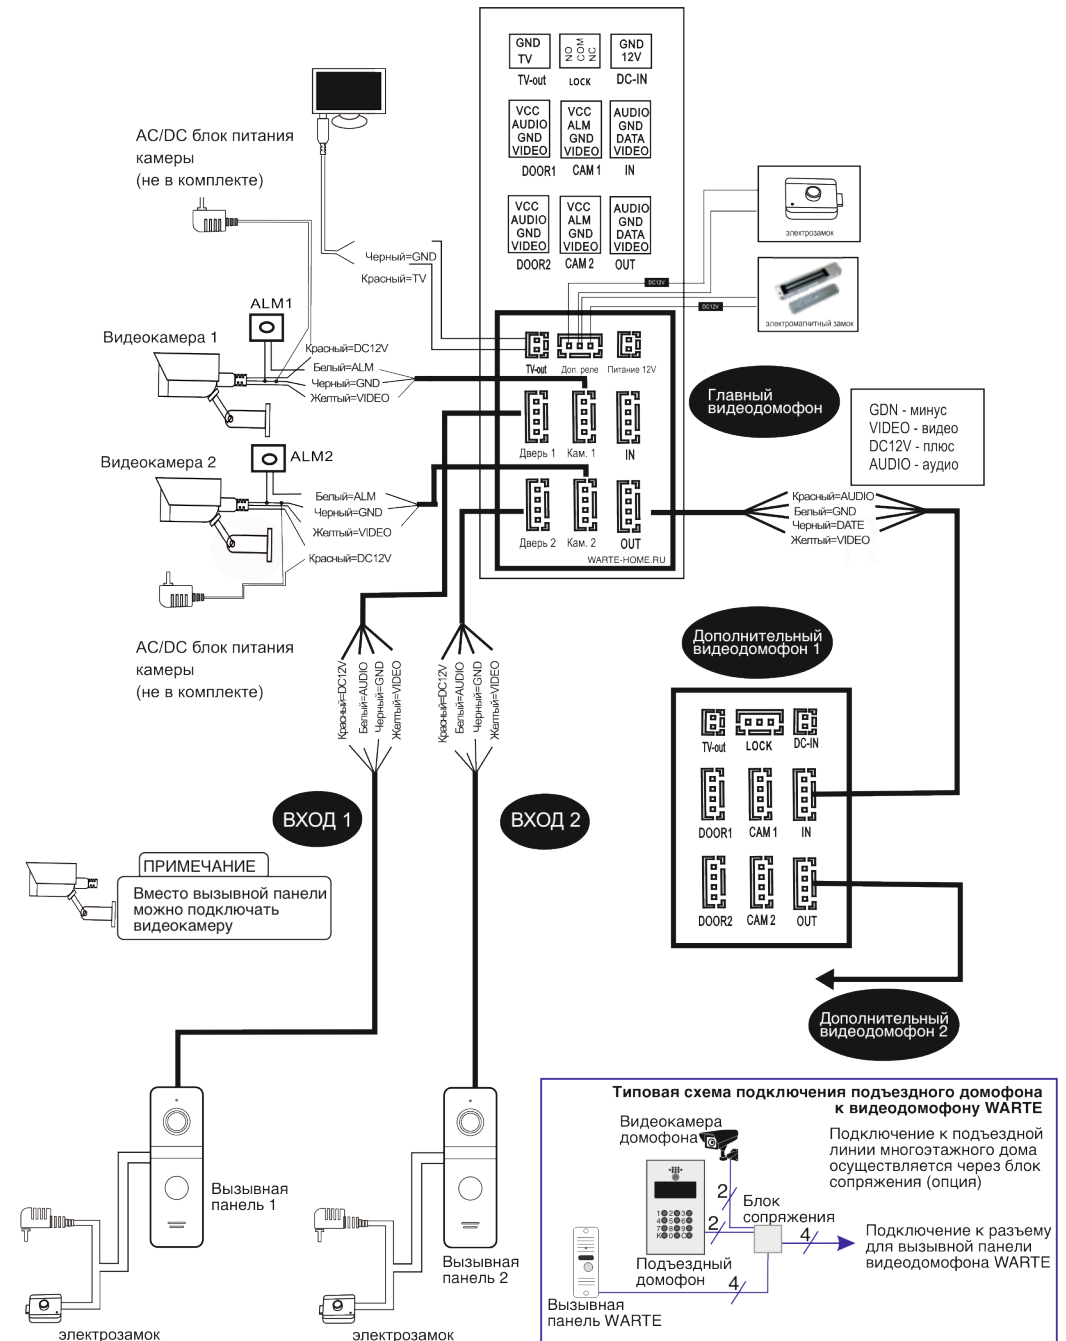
GND TV
TV-out
NO COM NC
LOCK
GND 12V
DC-IN
VCC AUDIO GND VIDEO
DOOR1
VCC ALM GND VIDEO
CAM 1
AUDIO GND DATA VIDEO
IN
VCC AUDIO GND VIDEO
DOOR2
VCC ALM GND VIDEO
CAM 2
AUDIO GND DATA VIDEO
OUT

AC/DC блок питания камеры (не в комплекте)

Черный=GND
Красный=TV

электрозамок
DC12V
DC12V
электромагнитный замок

ALM1
Видеокамера 1
Красный=DC12V
Белый=ALM
Черный=GND
Желтый=VIDEO

TV-out
Доп. реле
Питание 12V
Дверь 1
Кам. 1
IN
Дверь 2
Кам. 2
OUT
WARTE-HOME.RU

Главный видеодомофон

GDN - минус
VIDEO - видео
DC12V - плюс
AUDIO - аудио

Видеокамера 2
ALM2
Белый=ALM
Черный=GND
Желтый=VIDEO
Красный=DC12V

Красный=AUDIO
Белый=GND
Черный=DATE
Желтый=VIDEO

AC/DC блок питания камеры (не в комплекте)

Красный=DC12V
Белый=AUDIO
Черный=GND
Желтый=VIDEO
Красный=DC12V
Белый=AUDIO
Черный=GND
Желтый=VIDEO

Дополнительный видеодомофон 1

TV-out
LOCK
DC-IN
DOOR1
CAM 1
IN
DOOR2
CAM 2
OUT

ВХОД 1
ВХОД 2

ПРИМЕЧАНИЕ
Вместо вызывной панели можно подключать видеокамеру

Дополнительный видеодомофон 2

Вызывная панель 1
Вызывная панель 2
электрозамок
электрозамок

Типовая схема подключения подъездного домофона к видеодомофону WARTE
Видеокамера домофона
Подключение к подъездной линии многоэтажного дома осуществляется через блок сопряжения (опция)
2
2
Блок сопряжения
4
Подключение к разъему для вызывной панели видеодомофона WARTE
Подъездный домофон
4
Вызывная панель WARTE